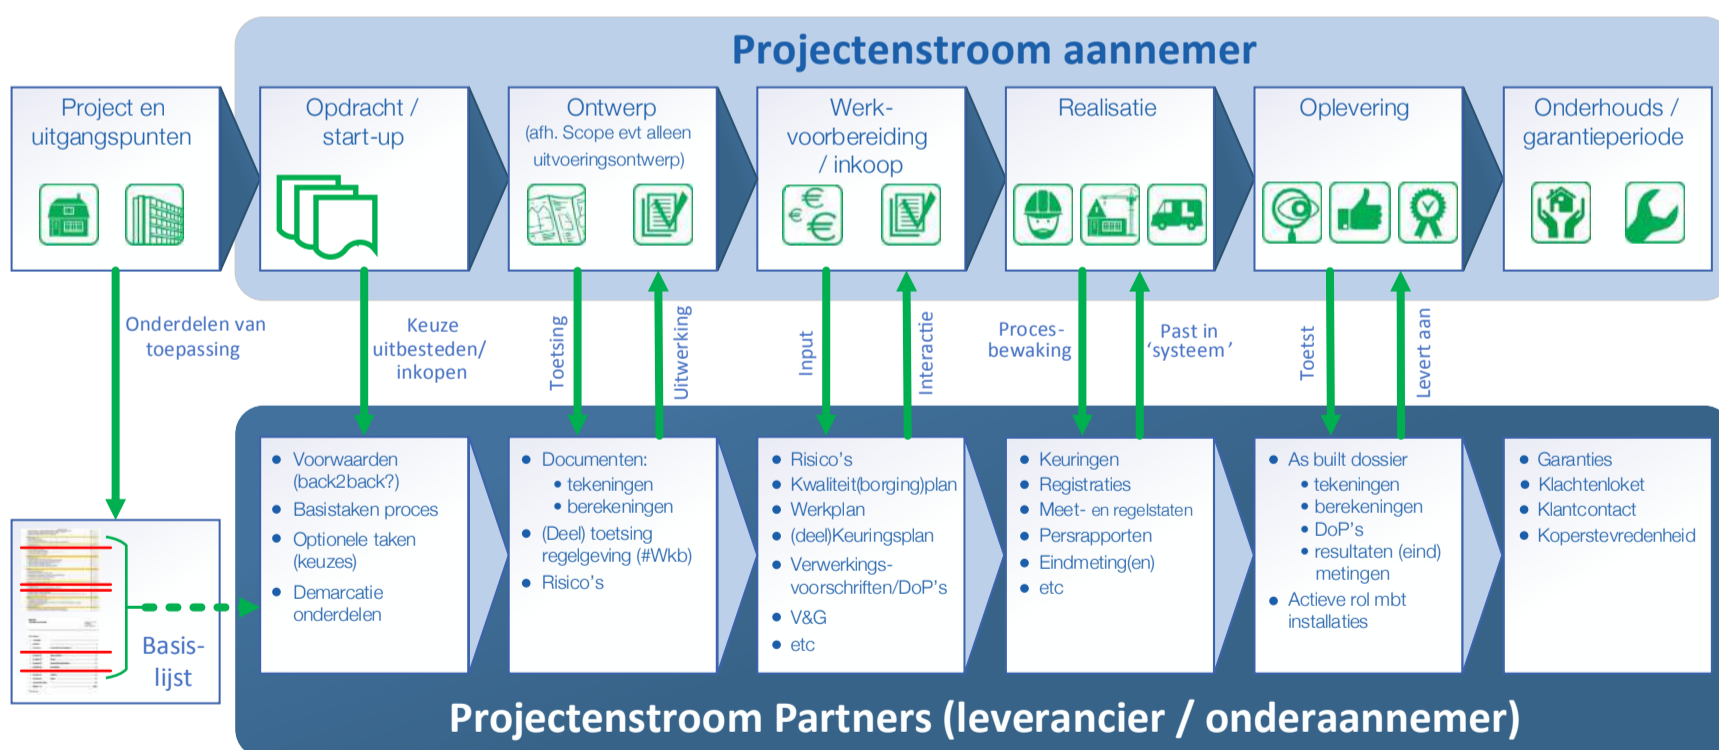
Projectenstroom aannemer

Project en uitgangspunten

Opdracht / start-up

Ontwerp
(afh. Scope evt alleen uitvoeringsontwerp)

Werk-voorbereiding / inkoop

Realisatie

Oplevering

Onderhouds / garantieperiode

Onderdelen van toepassing

Keuze uitbesteden/ inkopen

Toetsing

Uitwerking

Input

Interactie

Proces-bewaking

Past in 'systeem'

Toetst

Levert aan

Basis-lijst

- Voorwaarden (back2back?)
- Basistaken proces
- Optionele taken (keuzes)
- Demarcatie onderdelen

- Documenten:
  - tekeningen
  - berekeningen
- (Deel) toetsing regelgeving (#Wkb)
- Risico's

- Risico's
- Kwaliteit(borging)plan
- Werkplan
- (deel)Keuringsplan
- Verwerkings-voorschriften/DoP's
- V&G
- etc

- Keuringen
- Registraties
- Meet- en regelstaten
- Persrapporten
- Eindmeting(en)
- etc

- As built dossier
  - tekeningen
  - berekeningen
  - DoP's
  - resultaten (eind) metingen
- Actieve rol mbt installaties

- Garanties
- Klachtenloket
- Klantcontact
- Koperstevredenheid

Projectenstroom Partners (leverancier / onderaannemer)